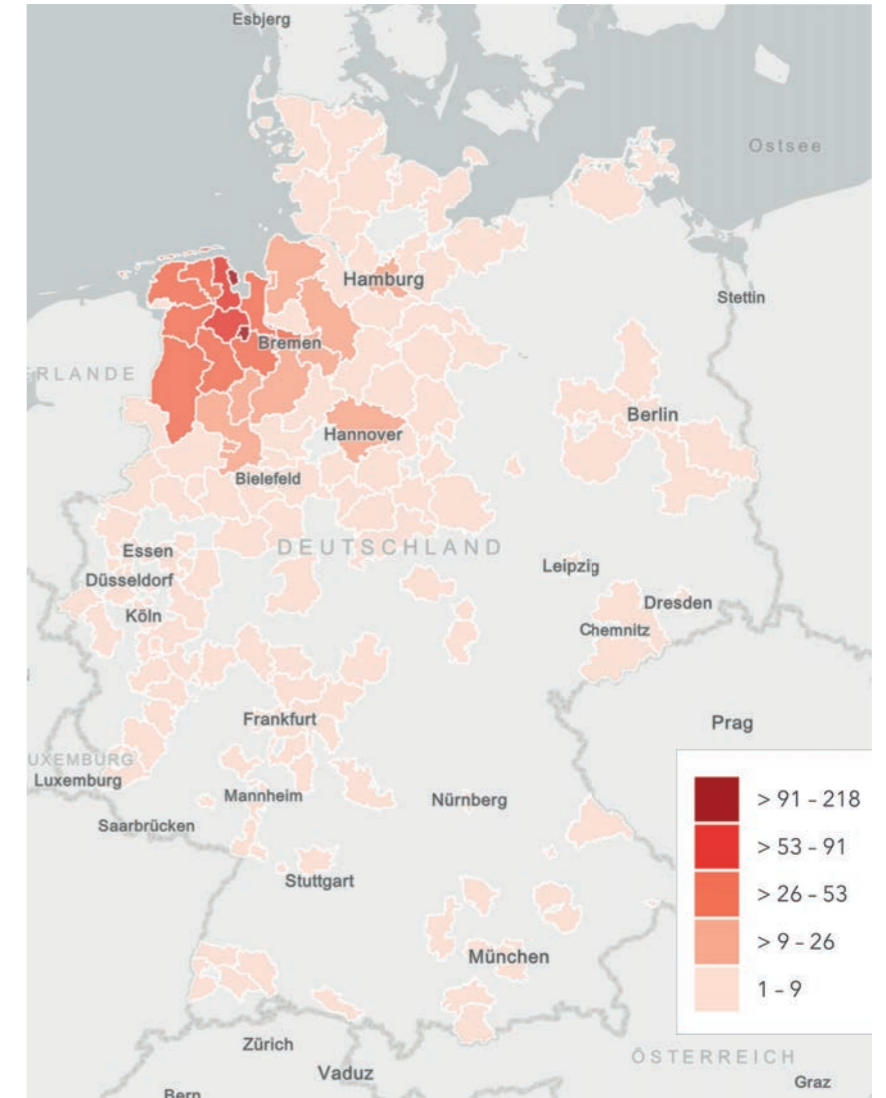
Esbjerg

Ostsee

Hamburg

Stettin

Bremen

RLANDE

Berlin

Hannover

Bielefeld

DEUTSCHLAND

Essen

Leipzig

Düsseldorf

Dresden

Köln

Chemnitz

Frankfurt

Prag

UXEMBURG

Luxemburg

Mannheim

Nürnberg

Saarbrücken

Stuttgart

München

Zürich

Vaduz

ÖSTERREICH

Graz

Bern

| | |
|---|---|
| | > 91 - 218 |
| | > 53 - 91 |
| | > 26 - 53 |
| | > 9 - 26 |
| | 1 - 9 |